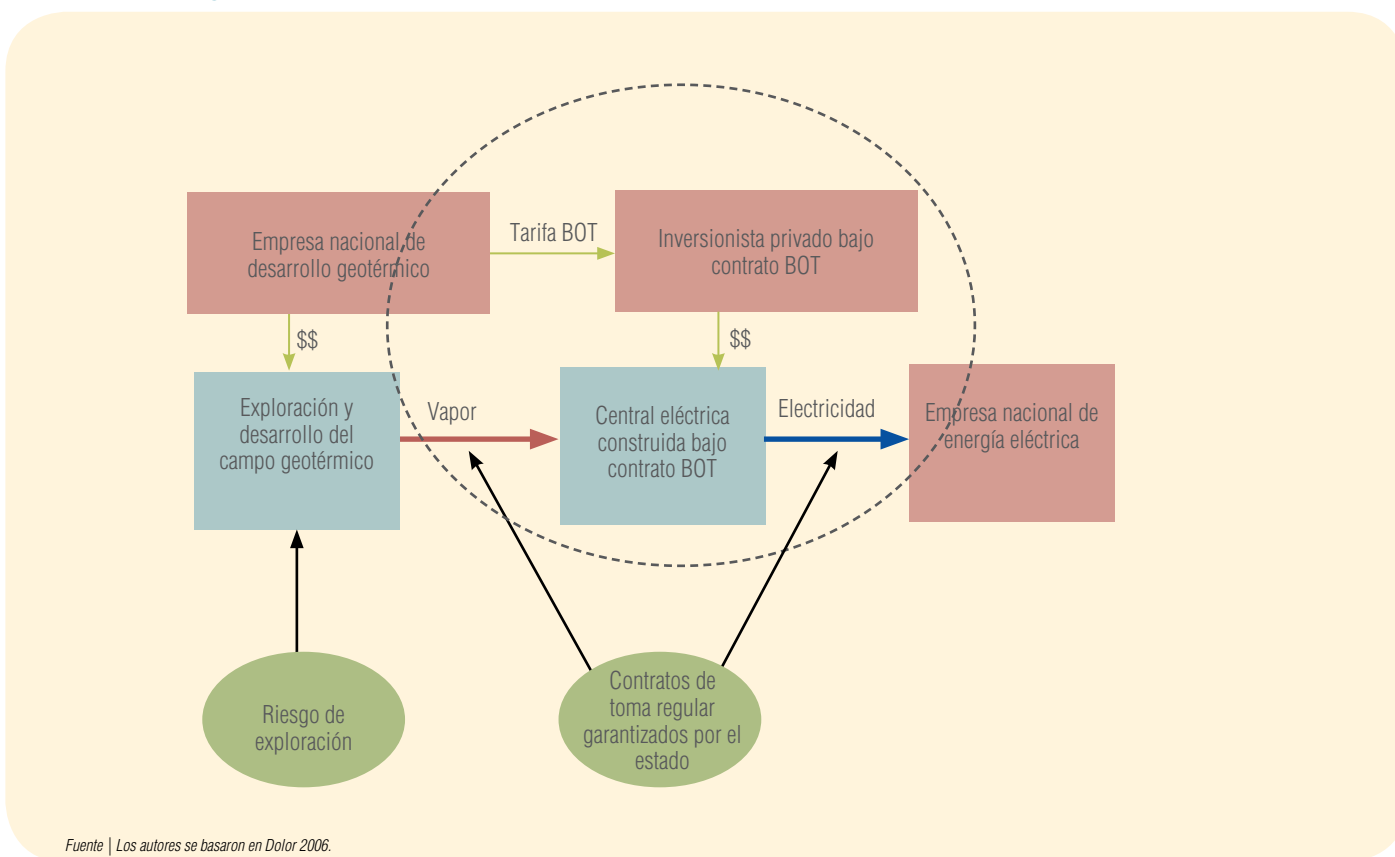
Empresa nacional de desarrollo geotérmico

Tarifa BOT

Inversionista privado bajo contrato BOT

$$

$$

Exploración y desarrollo del campo geotérmico

Vapor

Central eléctrica construida bajo contrato BOT

Electricidad

Empresa nacional de energía eléctrica

Riesgo de exploración

Contratos de toma regular garantizados por el estado

Fuente | Los autores se basaron en Dolor 2006.